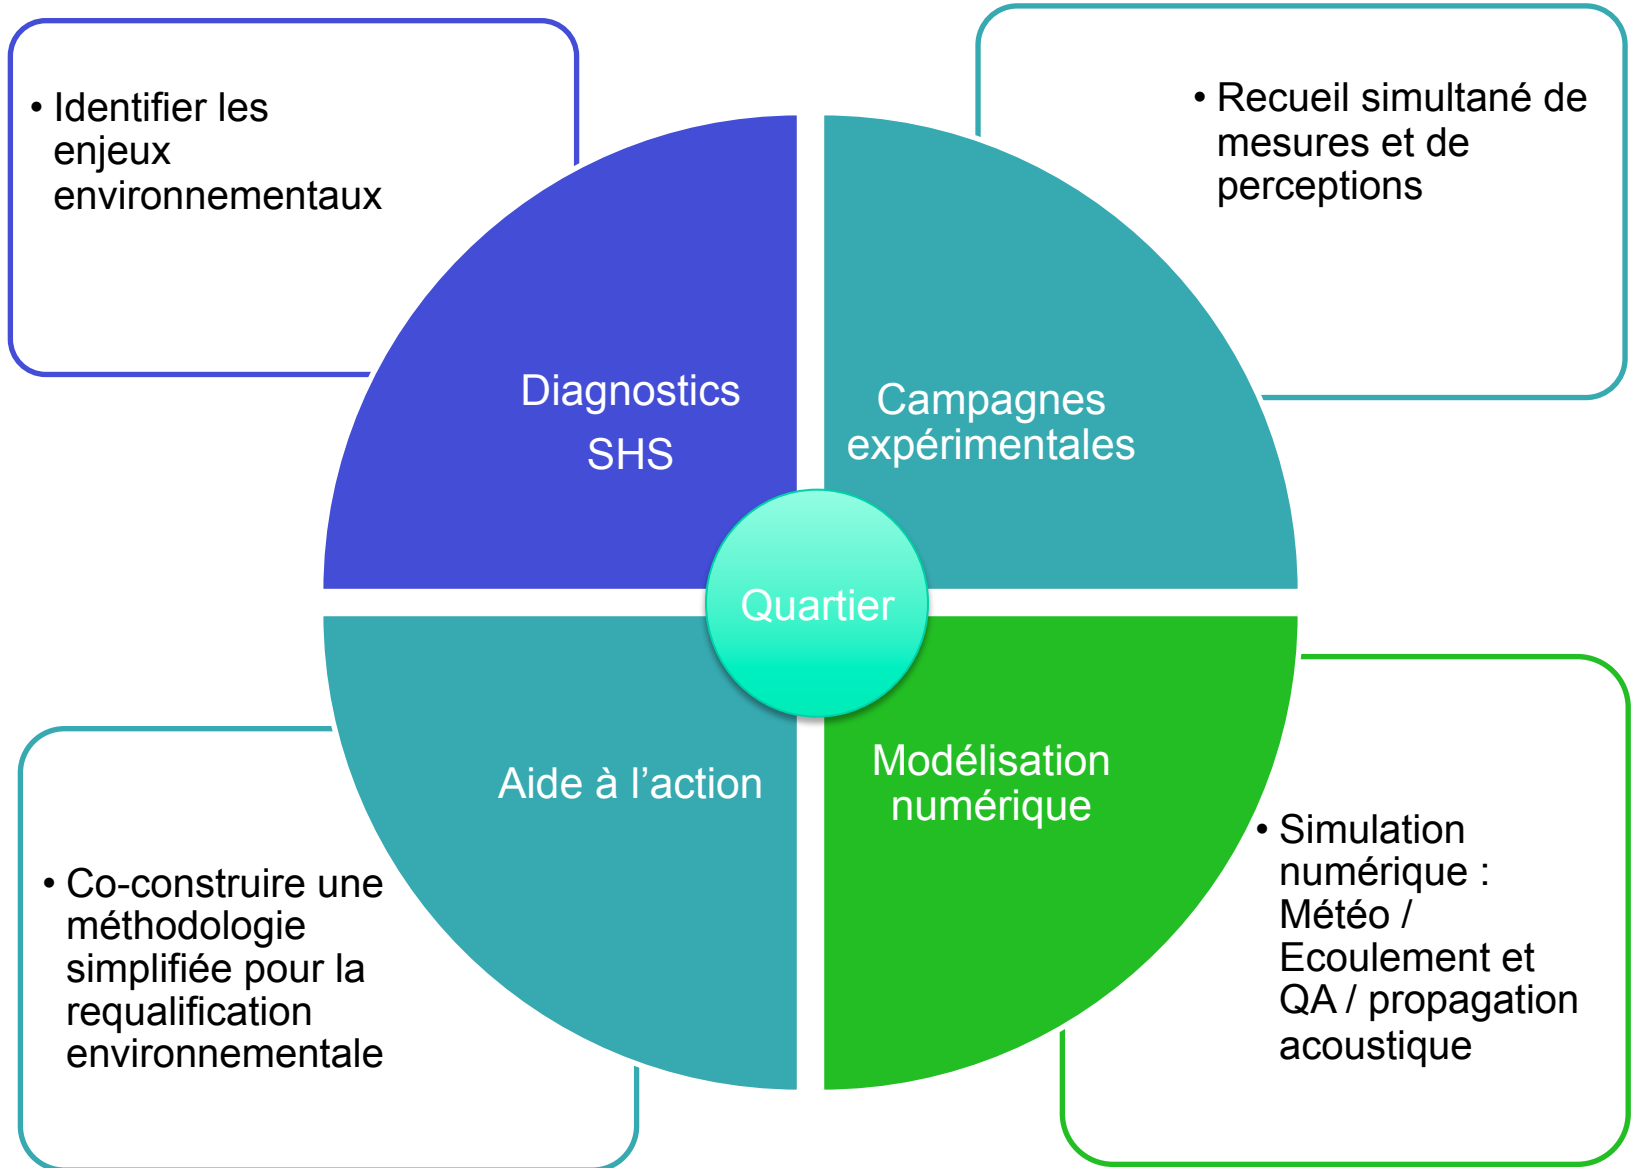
• Identifier les enjeux environnementaux

• Recueil simultané de mesures et de perceptions

Diagnostics SHS

Campagnes expérimentales

Quartier

Aide à l’action

Modélisation numérique

• Co-construire une méthodologie simplifiée pour la requalification environnementale

• Simulation numérique : Météo / Ecoulement et QA / propagation acoustique